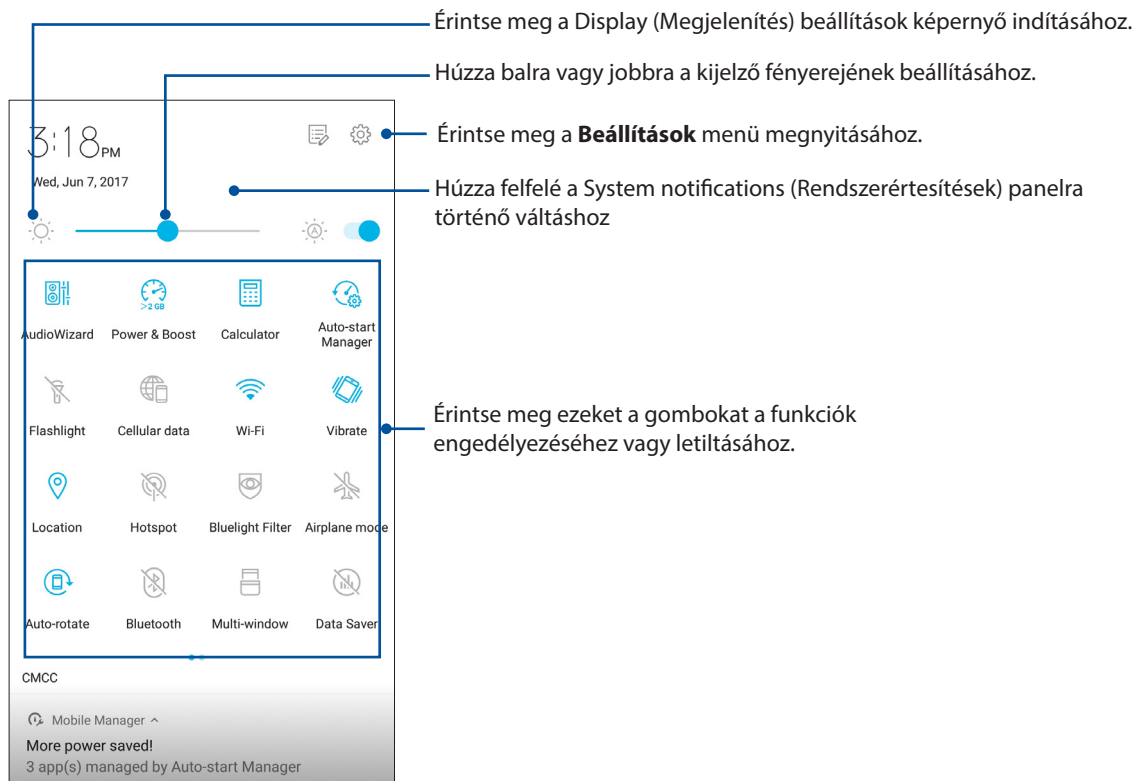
Érintse meg a Display (Megjelenítés) beállítások képernyő indításához.

Húzza balra vagy jobbra a kijelző fényerejének beállításához.

3:18PM

Wed, Jun 7, 2017

Érintse meg a **Beállítások** menü megnyitásához.

Húzza felfelé a System notifications (Rendszerértesítések) panelra történő váltáshoz

AudioWizard

>2 GB

Power & Boost

Calculator

Auto-start Manager

Flashlight

Cellular data

Wi-Fi

Vibrate

Location

Hotspot

Bluelight Filter

Airplane mode

Auto-rotate

Bluetooth

Multi-window

Data Saver

Érintse meg ezeket a gombokat a funkciók engedélyezéséhez vagy letiltásához.

CMCC

Mobile Manager ^

More power saved!

3 app(s) managed by Auto-start Manager